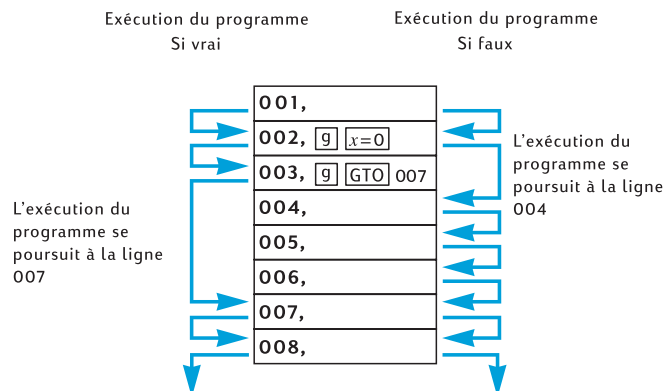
Exécution du programme
Si vrai

Exécution du programme
Si faux

001,
002, g $x=0$
003, g GTO 007
004,
005,
006,
007,
008,

L'exécution du programme se poursuit à la ligne 004

L'exécution du programme se poursuit à la ligne 007